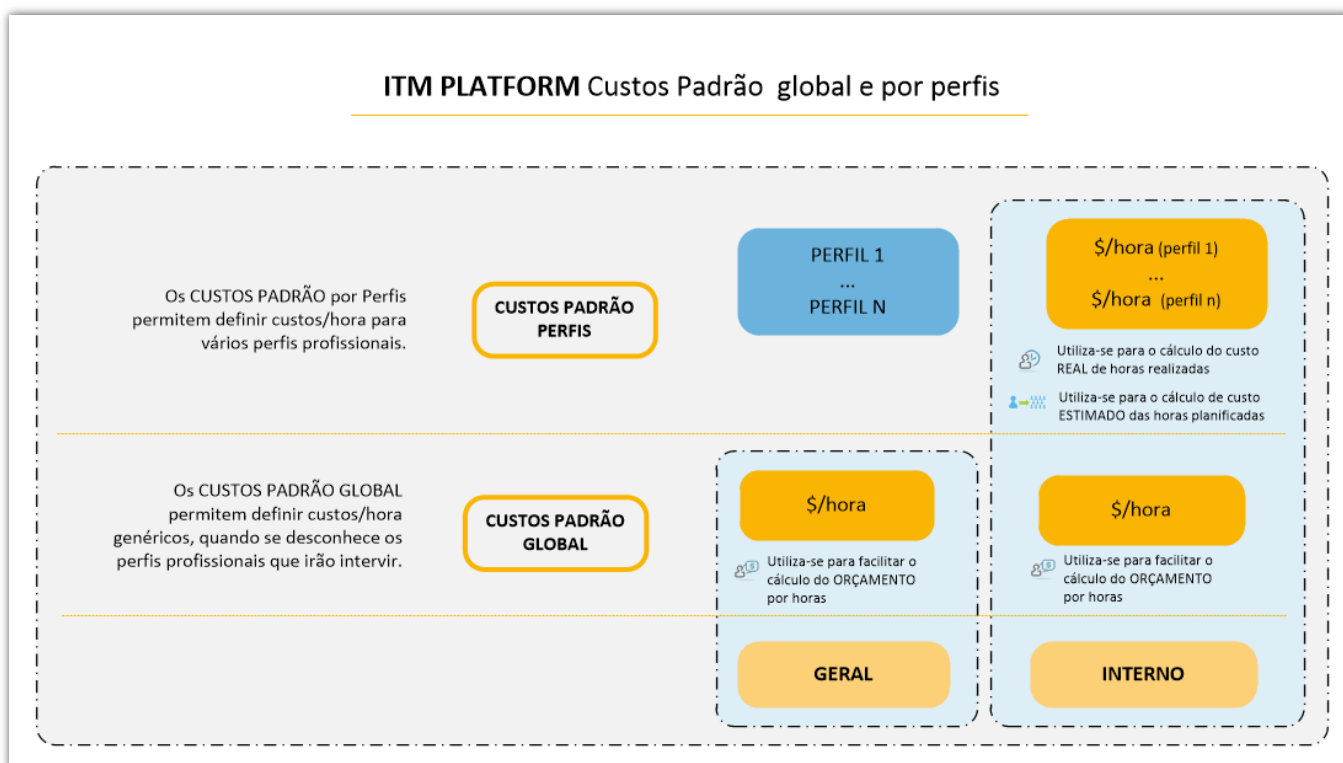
**ITM PLATFORM** Custos Padrão global e por perfis

Os CUSTOS PADRÃO por Perfis permitem definir custos/hora para vários perfis profissionais.

CUSTOS PADRÃO PERFIS

PERFIL 1
...
PERFIL N

\$/hora (perfil 1)
...
\$/hora (perfil n)

Utiliza-se para o cálculo do custo REAL de horas realizadas

Utiliza-se para o cálculo de custo ESTIMADO das horas planificadas

Os CUSTOS PADRÃO GLOBAL permitem definir custos/hora genéricos, quando se desconhece os perfis profissionais que irão intervir.

CUSTOS PADRÃO GLOBAL

\$/hora

Utiliza-se para facilitar o cálculo do ORÇAMENTO por horas

\$/hora

Utiliza-se para facilitar o cálculo do ORÇAMENTO por horas

GERAL

INTERNO